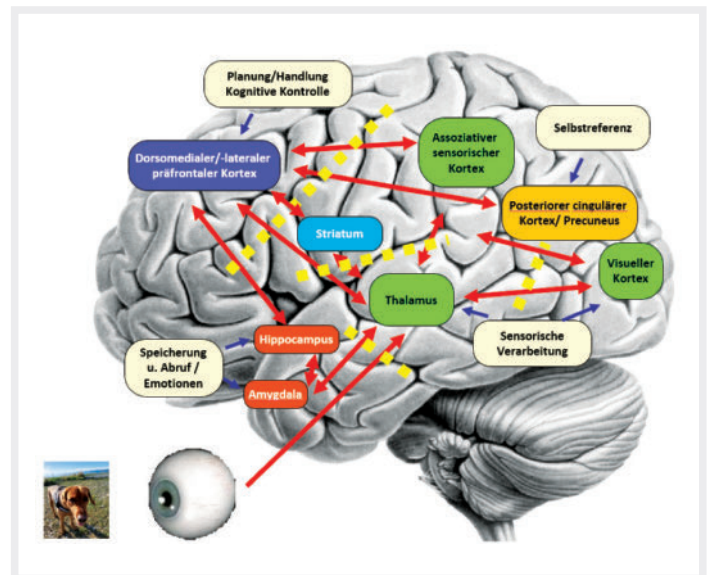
Planung/Handlung
Kognitive Kontrolle

Selbstreferenz

Dorsomedialer/-lateraler präfrontaler Kortex

Assoziativer sensorischer Kortex

Posteriorer cingulärer Kortex/ Precuneus

Striatum

Visueller Kortex

Thalamus

Hippocampus

Sensorische Verarbeitung

Speicherung u. Abruf / Emotionen

Amygdala